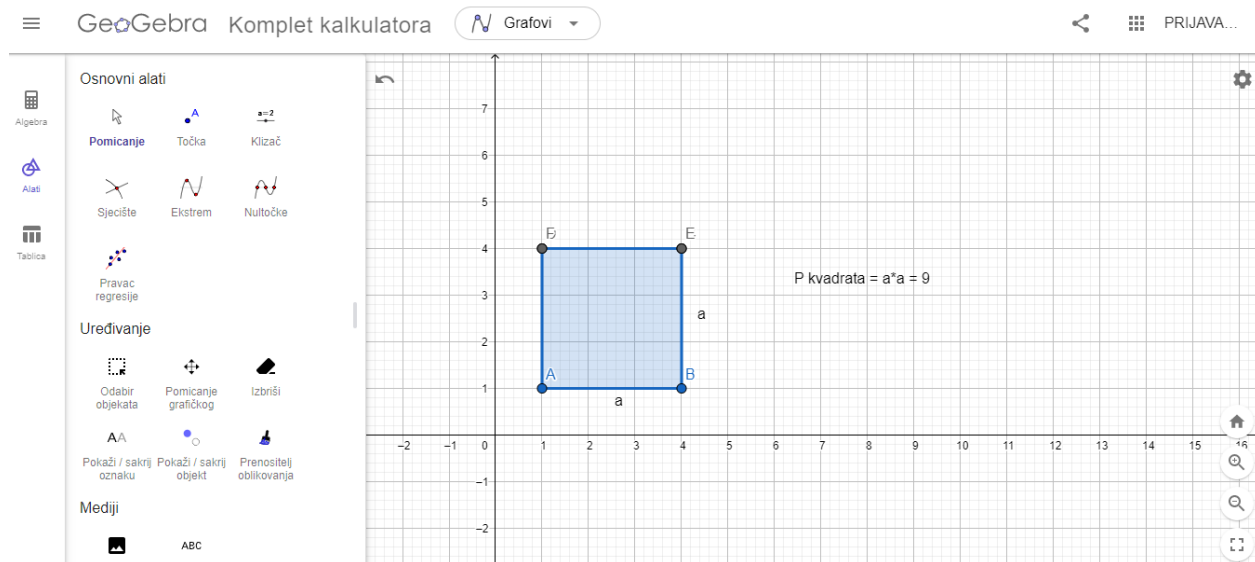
GeoGebra Komplet kalkulatora Grafovi PRIJAVA...

Algebra
Alati
Tablica

Osnovni alati
Pomicanje Točka Klizač
Sjecište Ekstrem Nultočke
Pravac regresije

Uređivanje
Odabir objekata Pomicanje grafičkog Izbriši
Pokaži / sakrij oznaku Pokaži / sakrij objekt Prenositelj oblikovanja

Mediji
ABC

D E
A B
a
a
P kvadrata = a*a = 9

7
6
5
4
3
2
1
0
−1
−2
−2 −1 1 2 3 4 5 6 7 8 9 10 11 12 13 14 15 16